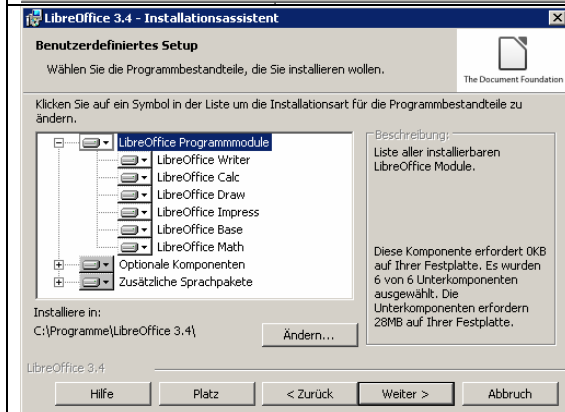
LibreOffice 3.4 - Installationsassistent

Benutzerdefiniertes Setup

Wählen Sie die Programmbestandteile, die Sie installieren wollen.

The Document Foundation

Klicken Sie auf ein Symbol in der Liste um die Installationsart für die Programmbestandteile zu ändern.

LibreOffice Programmmodule
LibreOffice Writer
LibreOffice Calc
LibreOffice Draw
LibreOffice Impress
LibreOffice Base
LibreOffice Math
Optionale Komponenten
Zusätzliche Sprachpakete

Beschreibung:
Liste aller installierbaren LibreOffice Module.

Diese Komponente erfordert 0KB auf Ihrer Festplatte. Es wurden 6 von 6 Unterkomponenten ausgewählt. Die Unterkomponenten erfordern 28MB auf Ihrer Festplatte.

Installiere in:
C:\Programme\LibreOffice 3.4\

Ändern...

LibreOffice 3.4

Hilfe | Platz | < Zurück | Weiter > | Abbruch